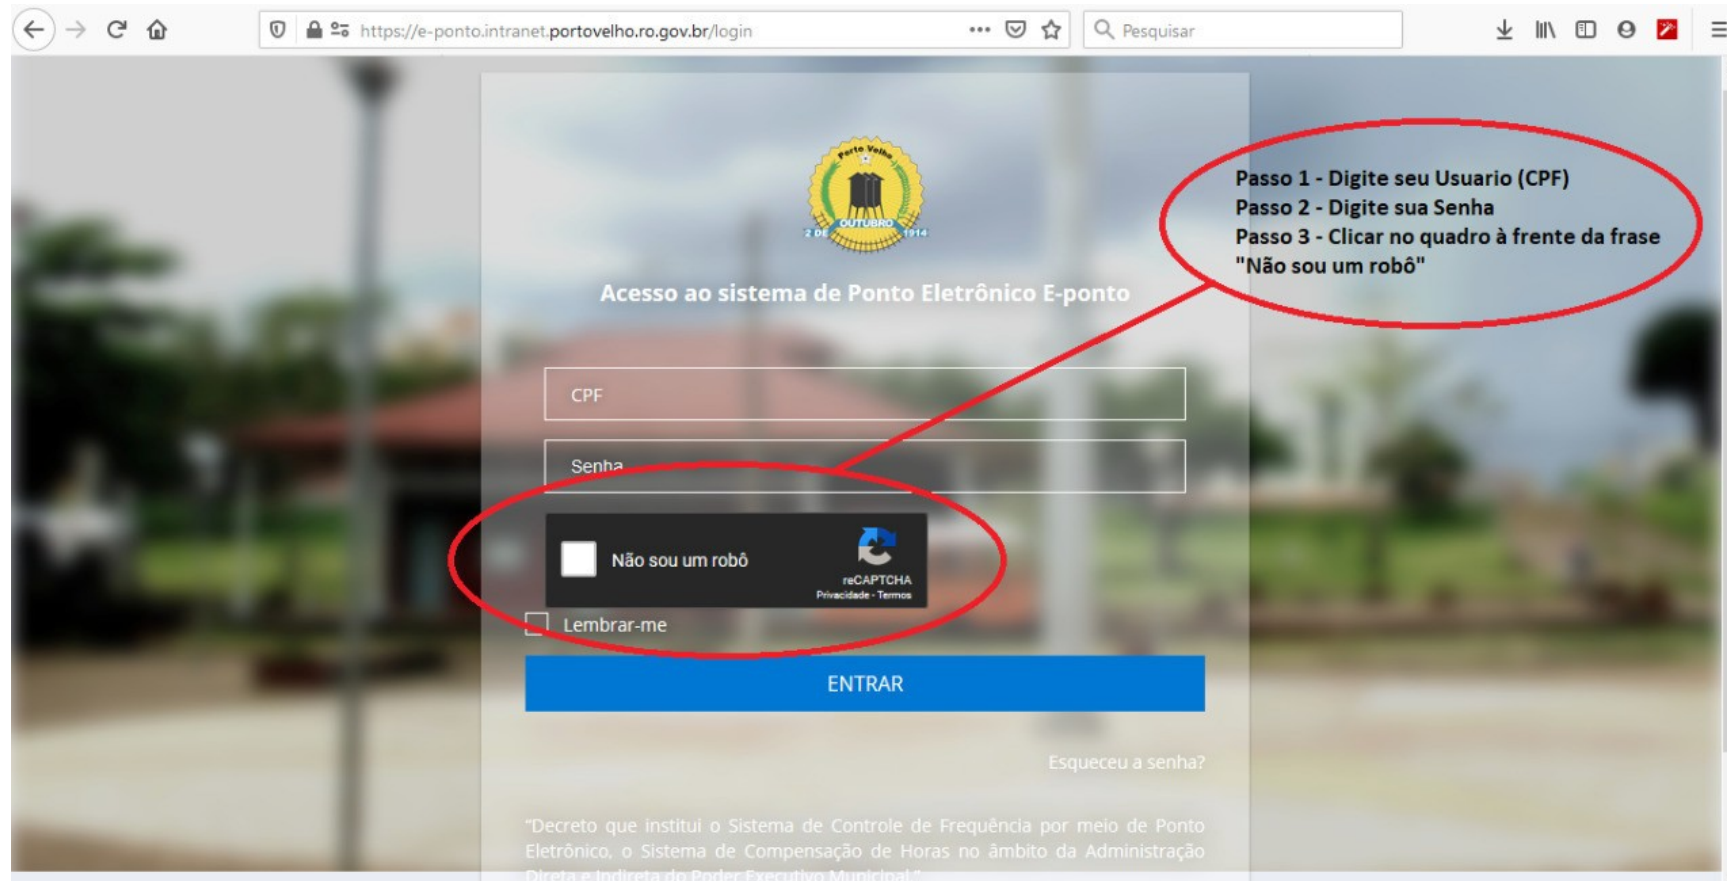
https://e-ponto.intranet.portovelho.ro.gov.br/login

Pesquisar

Porto Velho
2 DE OUTUBRO 1914

Acesso ao sistema de Ponto Eletrônico E-ponto

Passo 1 - Digite seu Usuario (CPF)
Passo 2 - Digite sua Senha
Passo 3 - Clicar no quadro à frente da frase "Não sou um robô"

CPF

Senha

Não sou um robô
reCAPTCHA
Privacidade - Termos

Lembrar-me

ENTRAR

Esqueceu a senha?

"Decreto que institui o Sistema de Controle de Frequência por meio de Ponto Eletrônico, o Sistema de Compensação de Horas no âmbito da Administração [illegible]